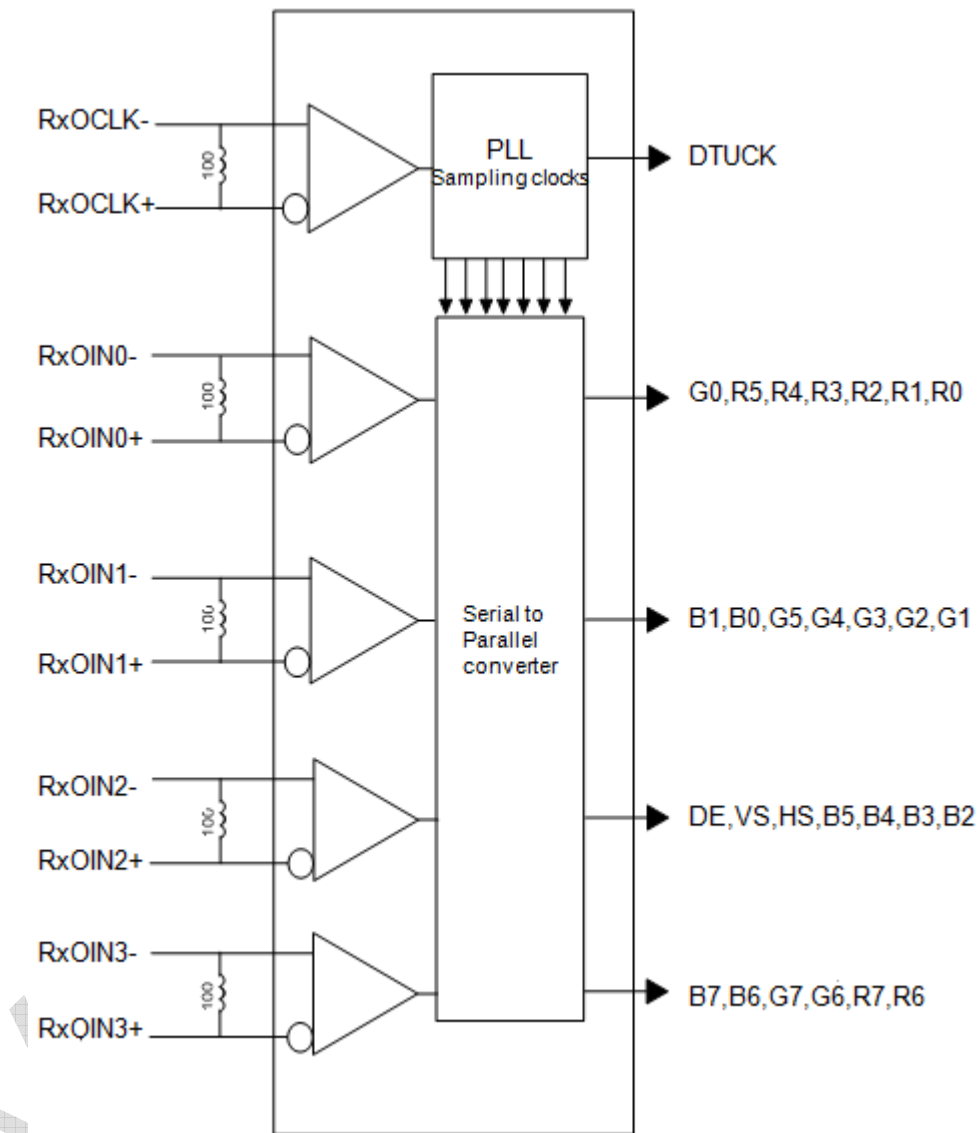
RxOCLK-

100

RxOCLK+

PLL
Sampling clocks

DTUCK

RxOIN0-

100

RxOIN0+

G0,R5,R4,R3,R2,R1,R0

RxOIN1-

100

RxOIN1+

Serial to Parallel converter

B1,B0,G5,G4,G3,G2,G1

RxOIN2-

100

RxOIN2+

DE,VS,HS,B5,B4,B3,B2

RxOIN3-

100

RxOIN3+

B7,B6,G7,G6,R7,R6